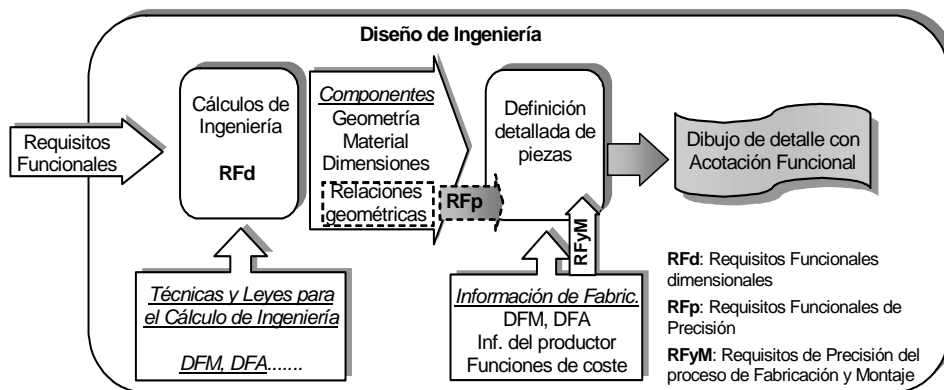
Diseño de Ingeniería

Requisitos Funcionales

Cálculos de Ingeniería

RFd

Componentes
Geometría
Material
Dimensiones
Relaciones geométricas

RFp

Definición detallada de piezas

Dibujo de detalle con Acotación Funcional

RFyM

Técnicas y Leyes para el Cálculo de Ingeniería

DFM, DFA.......

Información de Fabric.
DFM, DFA
Inf. del productor
Funciones de coste

RFd: Requisitos Funcionales dimensionales

RFp: Requisitos Funcionales de Precisión

RFyM: Requisitos de Precisión del proceso de Fabricación y Montaje